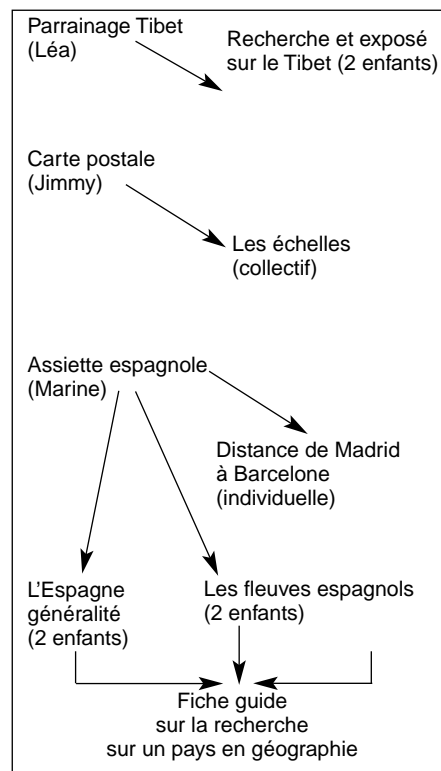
Parrainage Tibet
(Léa)

Recherche et exposé
sur le Tibet (2 enfants)

Carte postale
(Jimmy)

Les échelles
(collectif)

Assiette espagnole
(Marine)

Distance de Madrid
à Barcelone
(individuelle)

L'Espagne
généralité
(2 enfants)

Les fleuves espagnols
(2 enfants)

Fiche guide
sur la recherche
sur un pays en géographie